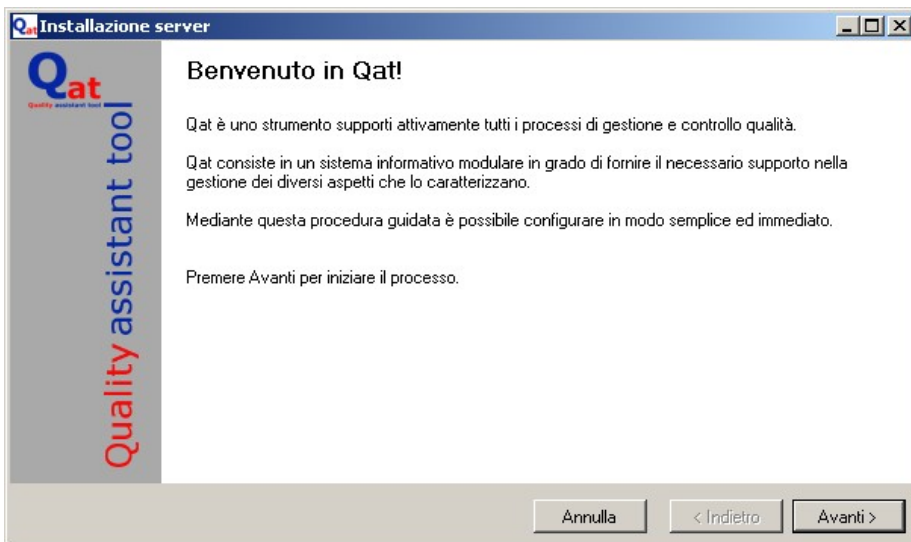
Qat Installazione server

Qat
Quality assistant tool

Quality assistant tool

Benvenuto in Qat!

Qat è uno strumento supporti attivamente tutti i processi di gestione e controllo qualità.

Qat consiste in un sistema informativo modulare in grado di fornire il necessario supporto nella gestione dei diversi aspetti che lo caratterizzano.

Mediante questa procedura guidata è possibile configurare in modo semplice ed immediato.

Premere Avanti per iniziare il processo.

Annulla
< Indietro
Avanti >